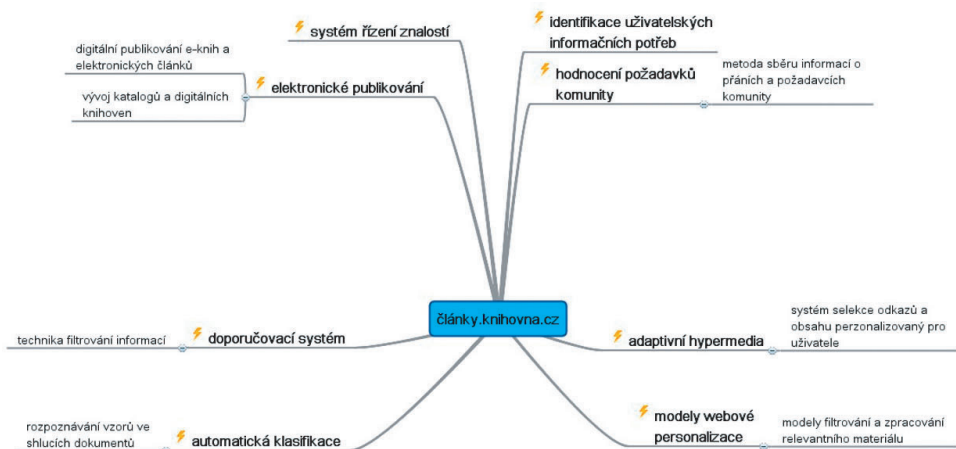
systém řízení znalostí

identifikace uživatelských informačních potřeb

digitální publikování e-knih a elektronických článků

elektronické publikování

vývoj katalogů a digitálních knihoven

hodnocení požadavků komunity

metoda sběru informací o přáních a požadavcích komunity

články.knihovna.cz

technika filtrování informací

doporučovací systém

adaptivní hypermedia

systém selekce odkazů a obsahu perzonalizovaný pro uživatele

rozpoznávání vzorů ve shlucích dokumentů

automatická klasifikace

modely webové personalizace

modely filtrování a zpracování relevantního materiálu